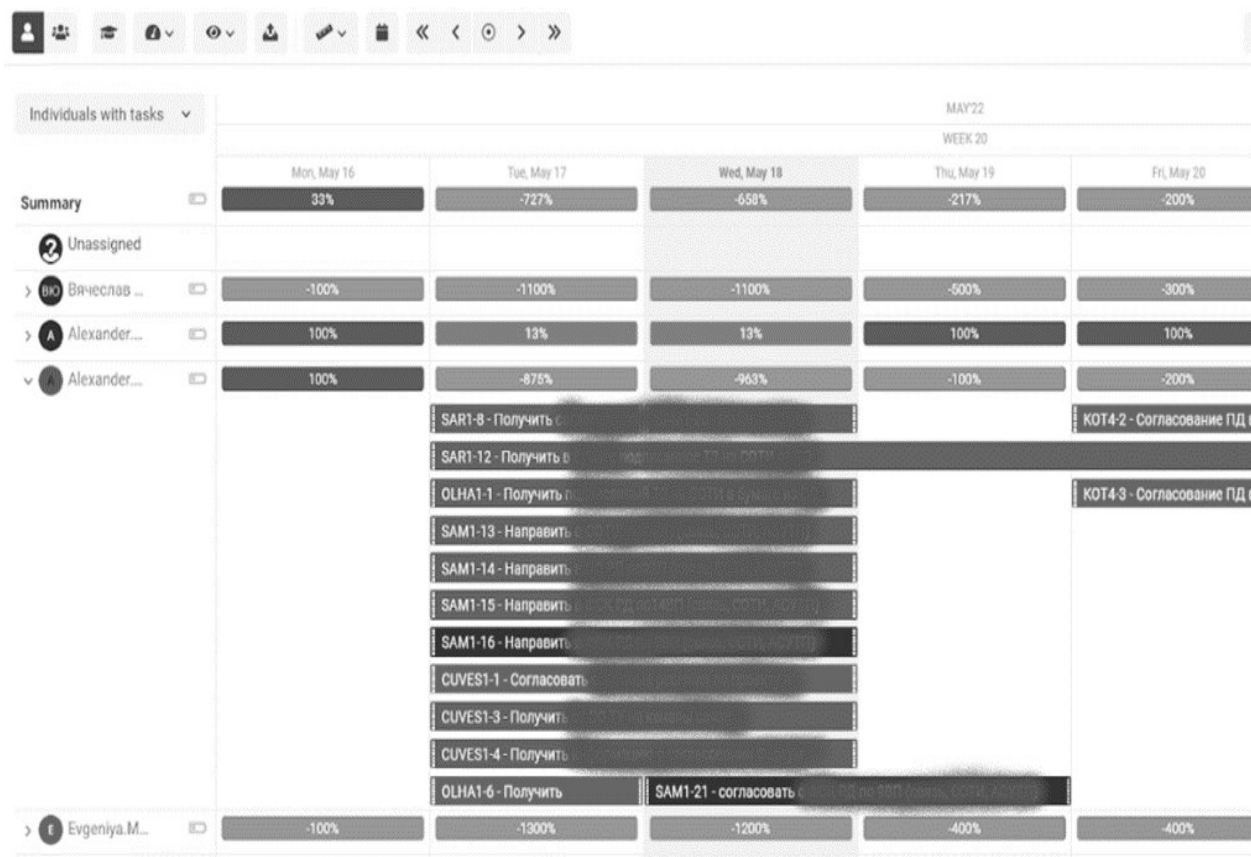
Individuals with tasks

MAY'22

WEEK 20

| | Mon, May 16 | Tue, May 17 | Wed, May 18 | Thu, May 19 | Fri, May 20 |
|---|---|---|---|---|---|
| Summary | 33% | -727% | -658% | -217% | -200% |
| Unassigned | | | | | |
| ВЮ Вячеслав ... | -100% | -1100% | -1100% | -500% | -300% |
| A Alexander... | 100% | 13% | 13% | 100% | 100% |
| A Alexander... | 100% | -875% | -963% | -100% | -200% |
| E Evgeniya.M... | -100% | -1300% | -1200% | -400% | -400% |

SAR1-8 - Получить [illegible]

KOT4-2 - Согласование ПД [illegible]

SAR1-12 - Получить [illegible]

OLHA1-1 - Получить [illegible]

KOT4-3 - Согласование ПД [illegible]

SAM1-13 - Направить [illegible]

SAM1-14 - Направить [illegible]

SAM1-15 - Направить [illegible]

SAM1-16 - Направить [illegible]

CUVES1-1 - Согласовать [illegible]

CUVES1-3 - Получить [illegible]

CUVES1-4 - Получить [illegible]

OLHA1-6 - Получить

SAM1-21 - согласовать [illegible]